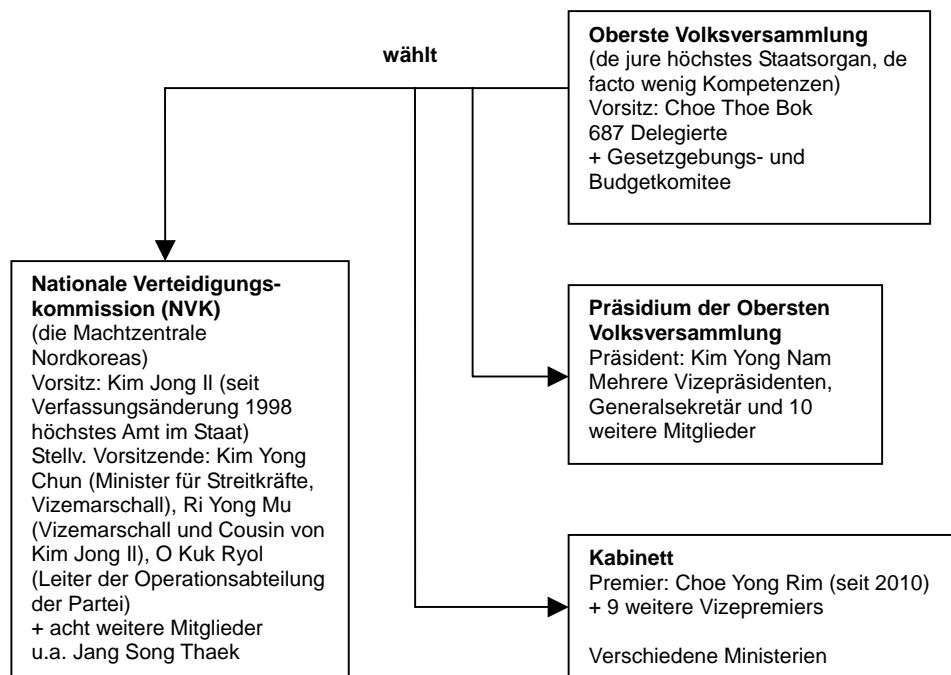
wählt

**Oberste Volksversammlung**
(de jure höchstes Staatsorgan, de facto wenig Kompetenzen)
Vorsitz: Choe Thoe Bok
687 Delegierte
+ Gesetzgebungs- und Budgetkomitee

**Nationale Verteidigungskommission (NVK)**
(die Machtzentrale Nordkoreas)
Vorsitz: Kim Jong Il (seit Verfassungsänderung 1998 höchstes Amt im Staat)
Stellv. Vorsitzende: Kim Yong Chun (Minister für Streitkräfte, Vizemarschall), Ri Yong Mu (Vizemarschall und Cousin von Kim Jong Il), O Kuk Ryol (Leiter der Operationsabteilung der Partei)
+ acht weitere Mitglieder u.a. Jang Song Thaek

**Präsidium der Obersten Volksversammlung**
Präsident: Kim Yong Nam
Mehrere Vizepräsidenten, Generalsekretär und 10 weitere Mitglieder

**Kabinett**
Premier: Choe Yong Rim (seit 2010)
+ 9 weitere Vizepremiers

Verschiedene Ministerien